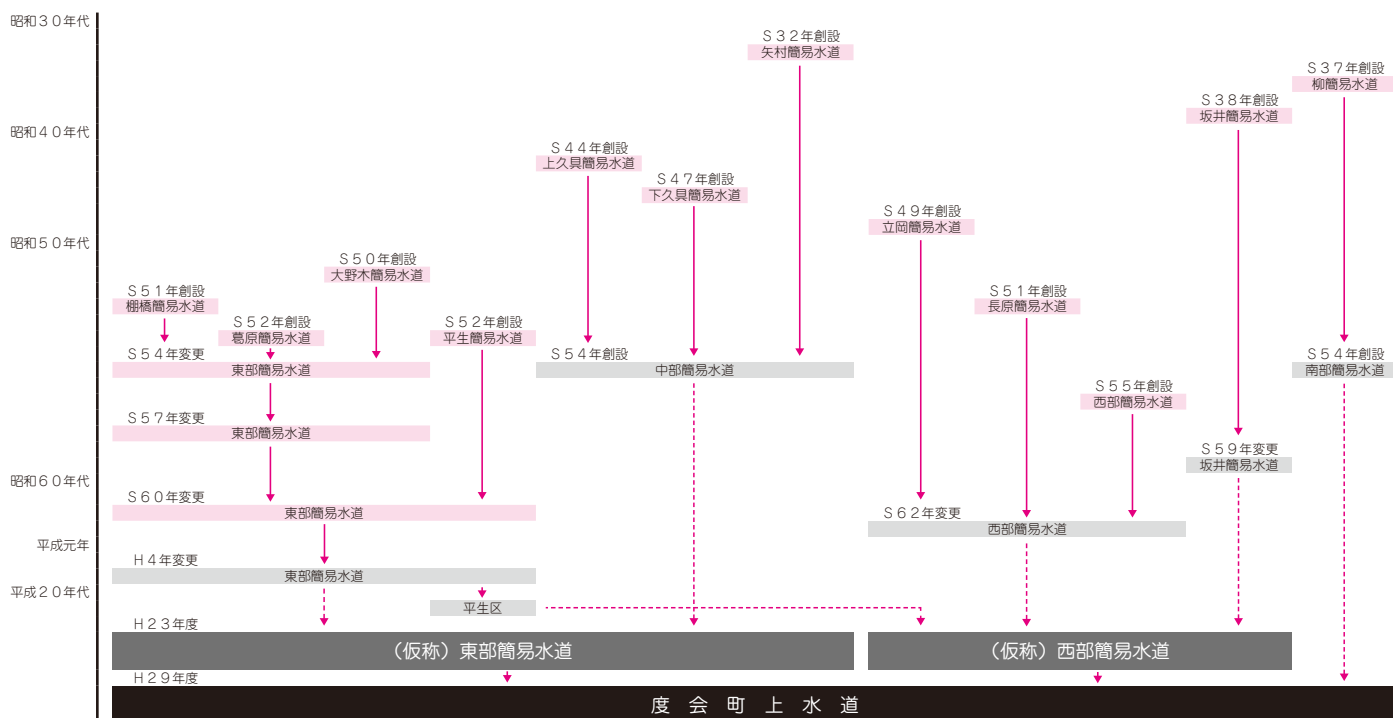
昭和３０年代
昭和４０年代
昭和５０年代
昭和６０年代
平成元年
平成２０年代

Ｓ３２年創設
矢村簡易水道

Ｓ３７年創設
柳簡易水道

Ｓ３８年創設
坂井簡易水道

Ｓ４４年創設
上久具簡易水道

Ｓ４７年創設
下久具簡易水道

Ｓ４９年創設
立岡簡易水道

Ｓ５０年創設
大野木簡易水道

Ｓ５１年創設
棚橋簡易水道

Ｓ５２年創設
葛原簡易水道

Ｓ５２年創設
平生簡易水道

Ｓ５１年創設
長原簡易水道

Ｓ５４年変更
東部簡易水道

Ｓ５４年創設
中部簡易水道

Ｓ５４年創設
南部簡易水道

Ｓ５５年創設
西部簡易水道

Ｓ５７年変更
東部簡易水道

Ｓ５９年変更
坂井簡易水道

Ｓ６０年変更
東部簡易水道

Ｓ６２年変更
西部簡易水道

Ｈ４年変更
東部簡易水道

平生区

Ｈ２３年度
（仮称）東部簡易水道
（仮称）西部簡易水道

Ｈ２９年度
度 会 町 上 水 道